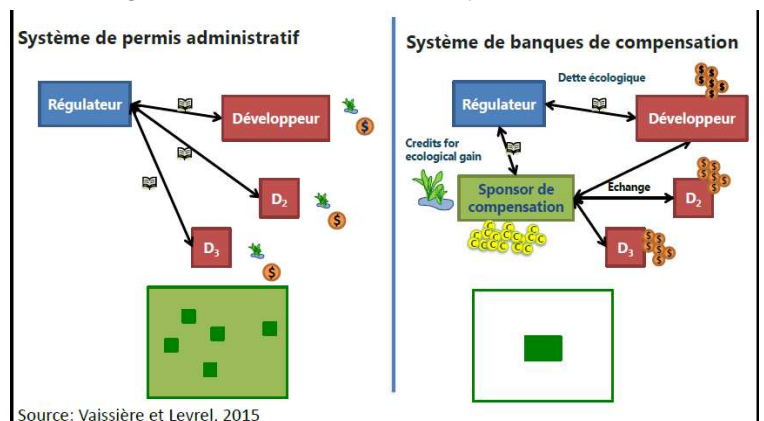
Système de permis administratif

Régulateur

Développeur

$D_2$

$D_3$

Système de banques de compensation

Dette écologique

Régulateur

Développeur

Credits for ecological gain

Sponsor de compensation

Echange

$D_2$

$D_3$

Source: Vaissière et Levrel. 2015